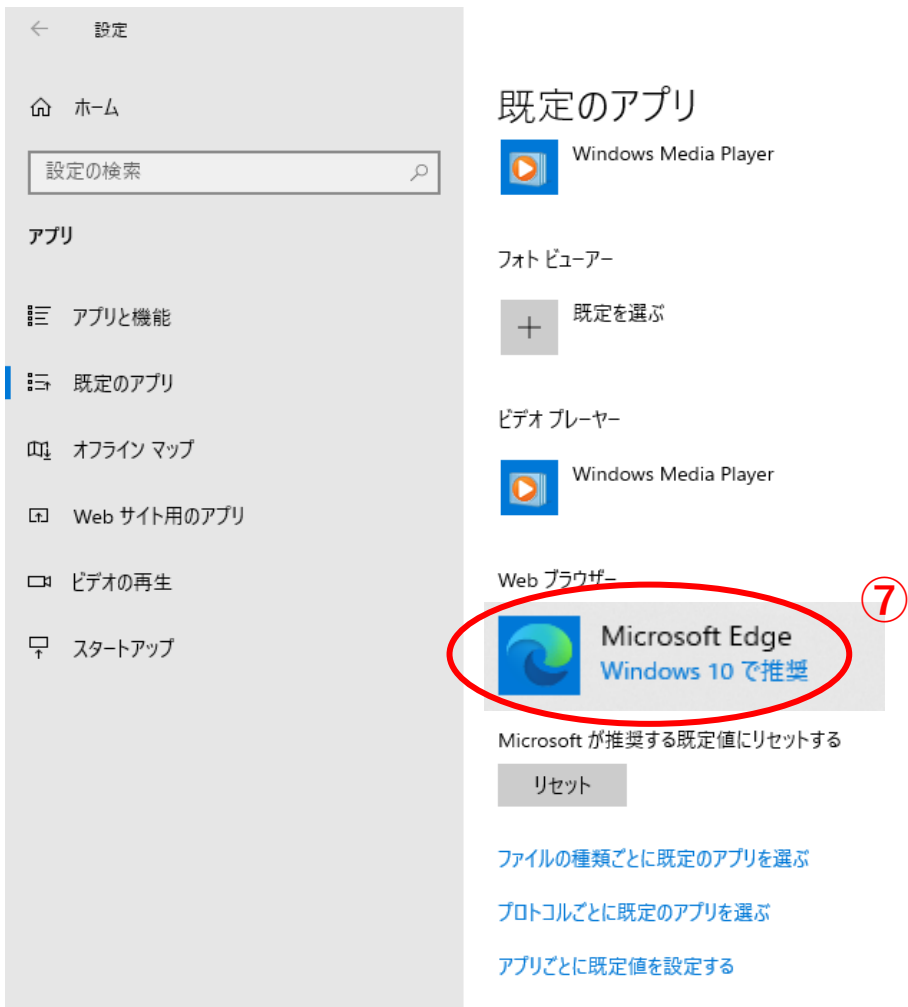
← 設定

ホーム

設定の検索

アプリ

アプリと機能

既定のアプリ

オフライン マップ

Web サイト用のアプリ

ビデオの再生

スタートアップ

既定のアプリ

Windows Media Player

フォト ビューアー

既定を選ぶ

ビデオ プレーヤー

Windows Media Player

Web ブラウザー

⑦

Microsoft Edge
Windows 10 で推奨

Microsoft が推奨する既定値にリセットする

リセット

ファイルの種類ごとに既定のアプリを選ぶ

プロトコルごとに既定のアプリを選ぶ

アプリごとに既定値を設定する